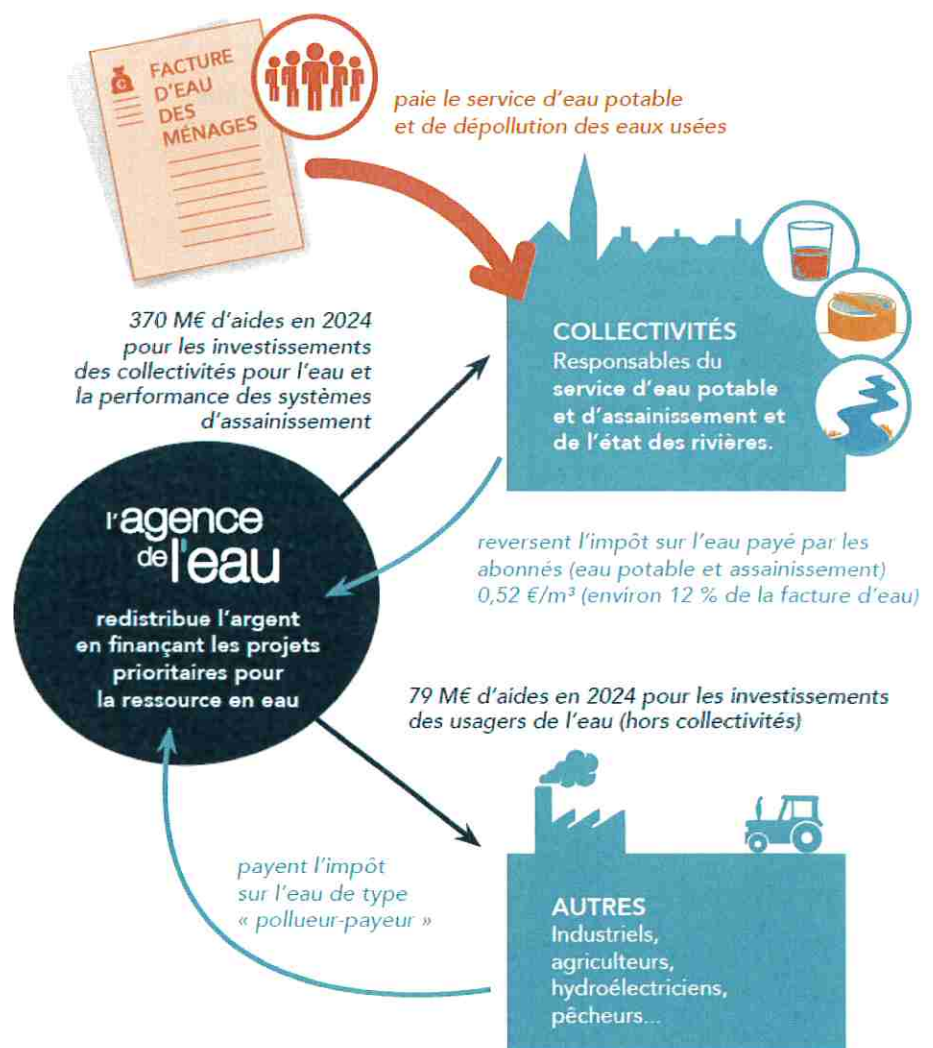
FACTURE D'EAU DES MÉNAGES

paie le service d'eau potable et de dépollution des eaux usées

370 M€ d'aides en 2024 pour les investissements des collectivités pour l'eau et la performance des systèmes d'assainissement

COLLECTIVITÉS
Responsables du service d'eau potable et d'assainissement et de l'état des rivières.

l'agence de l'eau

redistribue l'argent en finançant les projets prioritaires pour la ressource en eau

reversent l'impôt sur l'eau payé par les abonnés (eau potable et assainissement) 0,52 €/m³ (environ 12 % de la facture d'eau)

79 M€ d'aides en 2024 pour les investissements des usagers de l'eau (hors collectivités)

payent l'impôt sur l'eau de type « pollueur-payeur »

AUTRES
Industriels, agriculteurs, hydroélectriciens, pêcheurs...